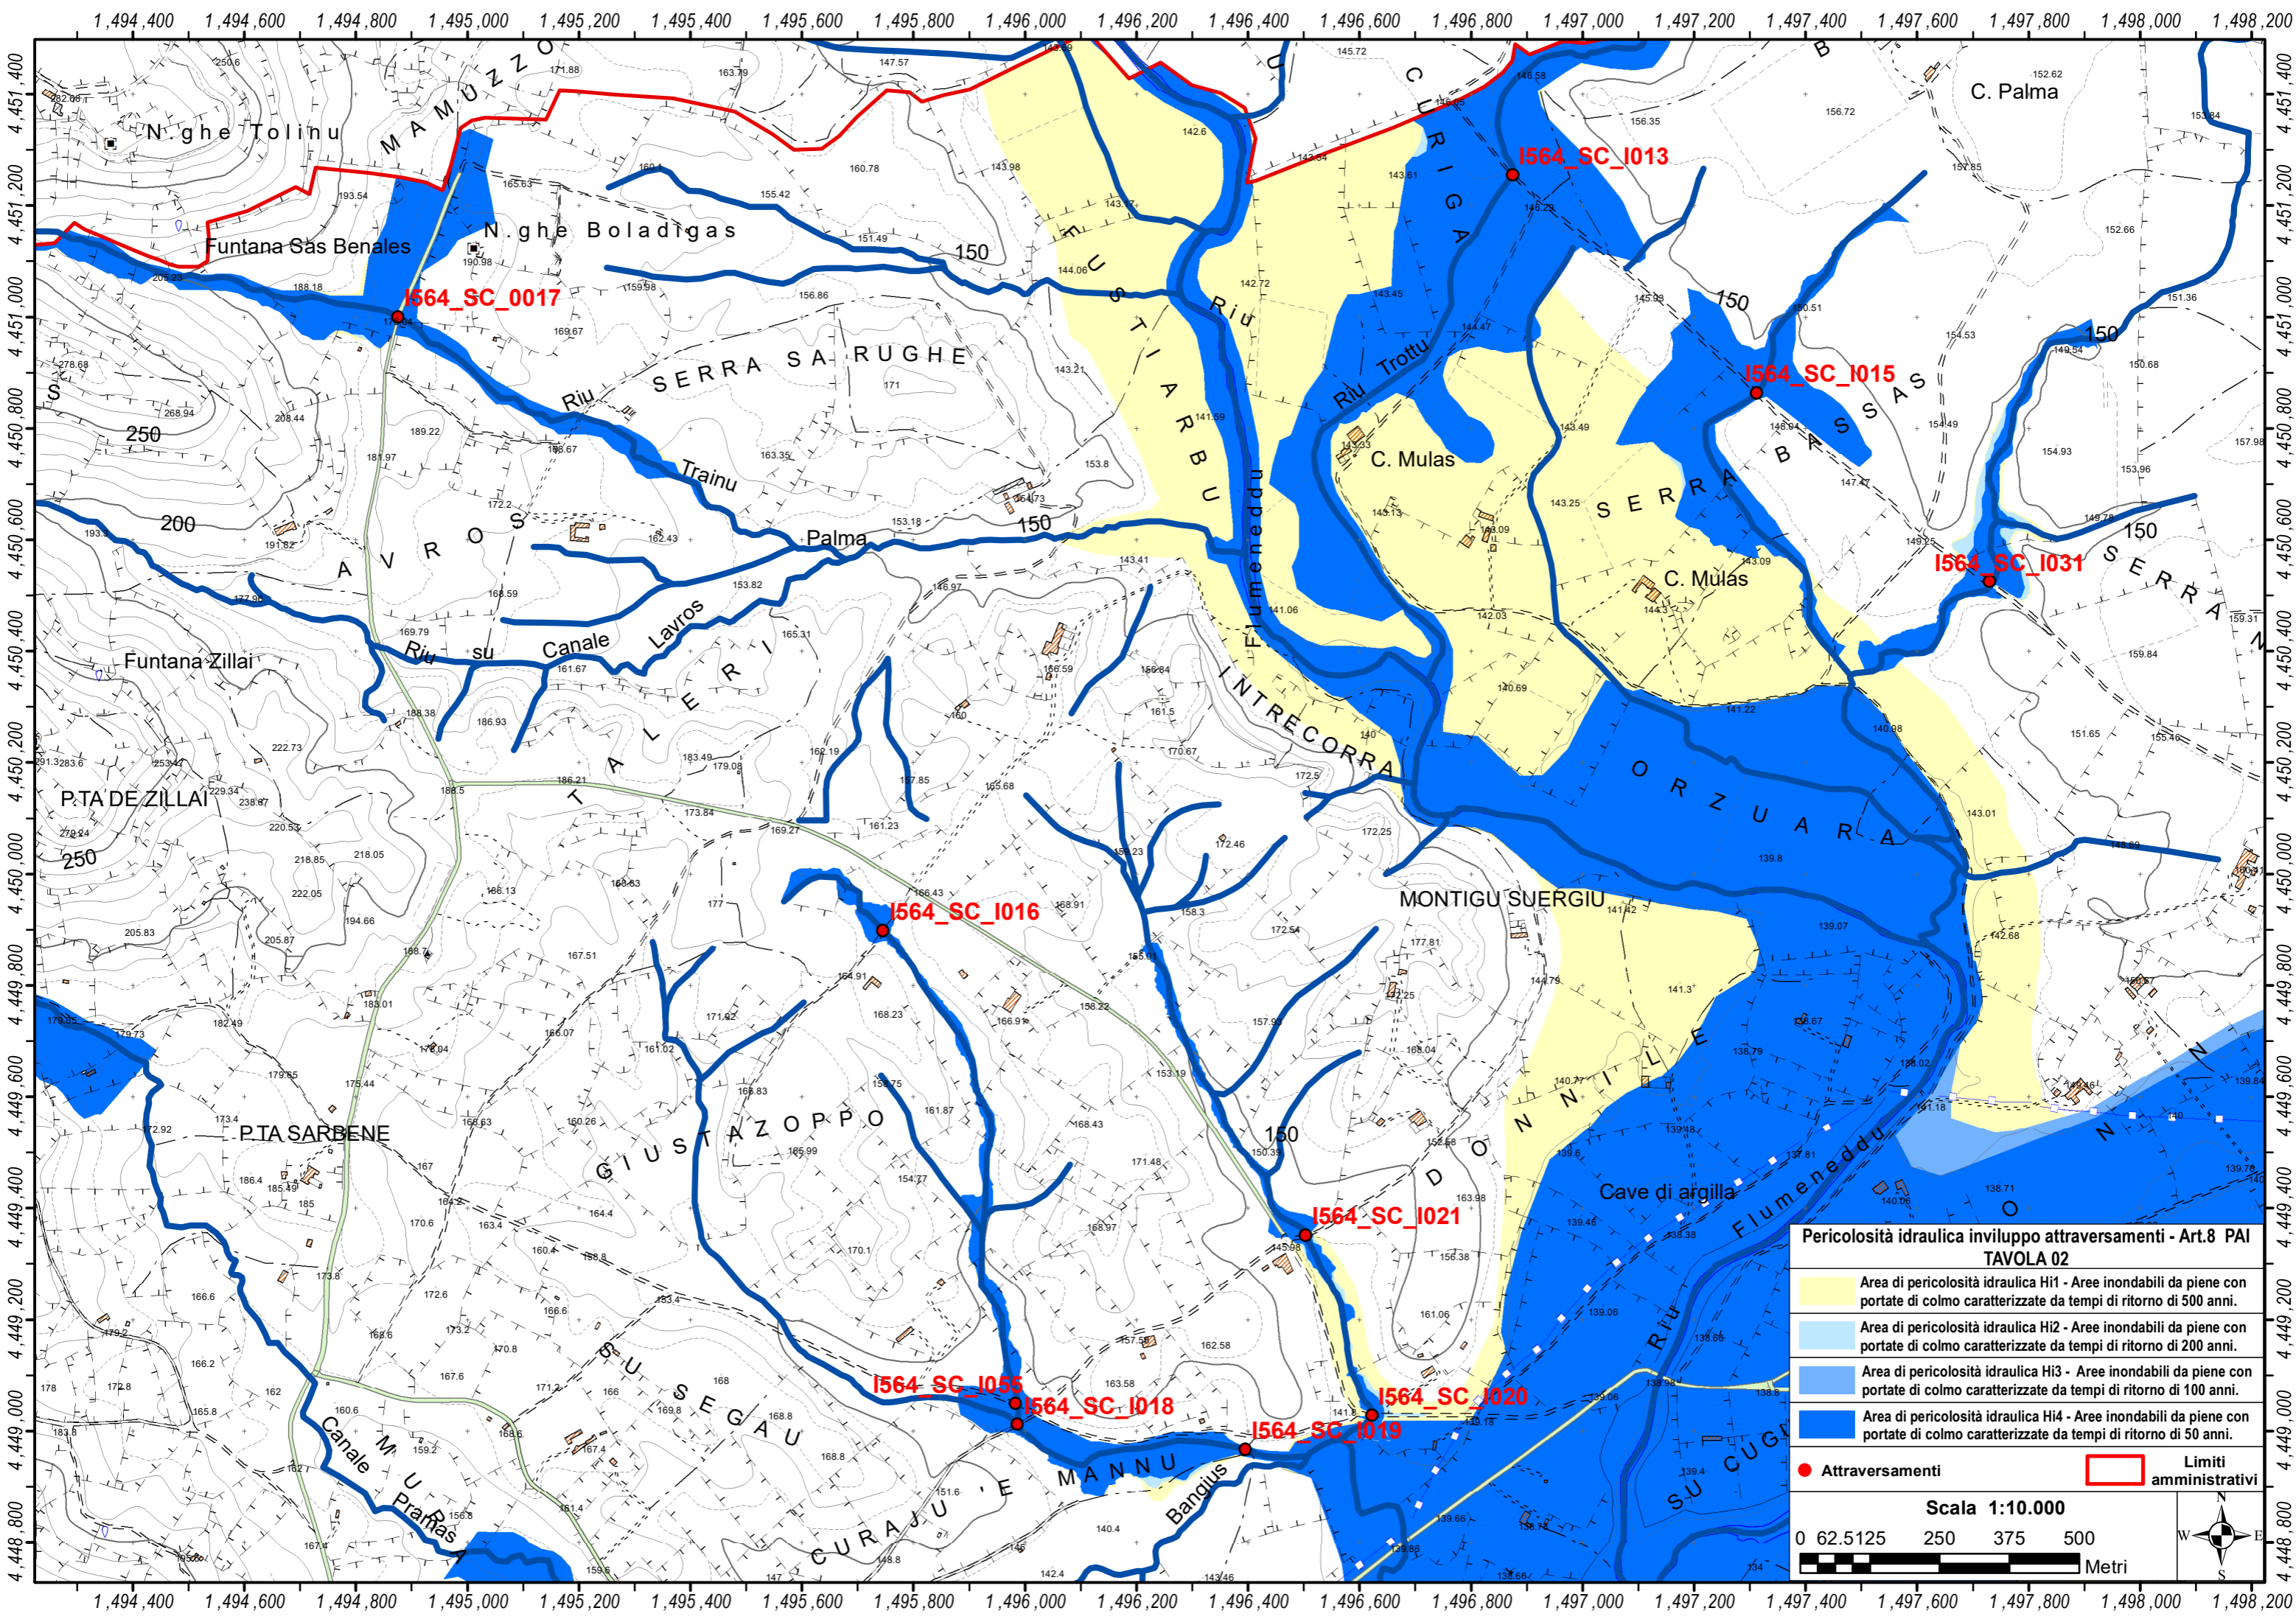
1,494,400 1,494,600 1,494,800 1,495,000 1,495,200 1,495,400 1,495,600 1,495,800 1,496,000 1,496,200 1,496,400 1,496,600 1,496,800 1,497,000 1,497,200 1,497,400 1,497,600 1,497,800 1,498,000 1,498,200

4,451,400 4,451,200 4,451,000 4,450,800 4,450,600 4,450,400 4,450,200 4,450,000 4,449,800 4,449,600 4,449,400 4,449,200 4,449,000 4,448,800

MAMUZZO
N.ghe Tolinu
Funtana Sas Benales
N.ghe Boladigas
150
I564_SC_0017
SERRA SA RUGHE
Riu Trainu
250
200
AVROS
Palma
150
Riu su Canale Lavros
Funtana Zillai
TALERI
P.TA DE ZILLAI
250
FUSTIARBU
Riu Flumeneddu
Riu Trottu
C. Mulas
C. Mulas
CURIGA
I564_SC_I013
C. Palma
150
I564_SC_I015
BASSAS
SERRA
150
I564_SC_I031
SERRAN
INTRECORRA
ORZUARA
MONTIGU SUERGIU
I564_SC_I016
GIUSTAZOPPO
P.TA SARBENE
150
I564_SC_I021
DONNILE
Cave di argilla
Flumeneddu
Riu
SU SEGAU
I564_SC_I055
I564_SC_I018
I564_SC_I019
I564_SC_I020
MANNU
CURAJU 'E
Canale
MU
Pramas
Bangius
SU CUGU

Pericolosità idraulica inviluppo attraversamenti - Art.8 PAI
TAVOLA 02
Area di pericolosità idraulica Hi1 - Aree inondabili da piene con portate di colmo caratterizzate da tempi di ritorno di 500 anni.
Area di pericolosità idraulica Hi2 - Aree inondabili da piene con portate di colmo caratterizzate da tempi di ritorno di 200 anni.
Area di pericolosità idraulica Hi3 - Aree inondabili da piene con portate di colmo caratterizzate da tempi di ritorno di 100 anni.
Area di pericolosità idraulica Hi4 - Aree inondabili da piene con portate di colmo caratterizzate da tempi di ritorno di 50 anni.
Attraversamenti
Limiti amministrativi
Scala 1:10.000
0 62.5125 250 375 500
Metri
N
W E
S